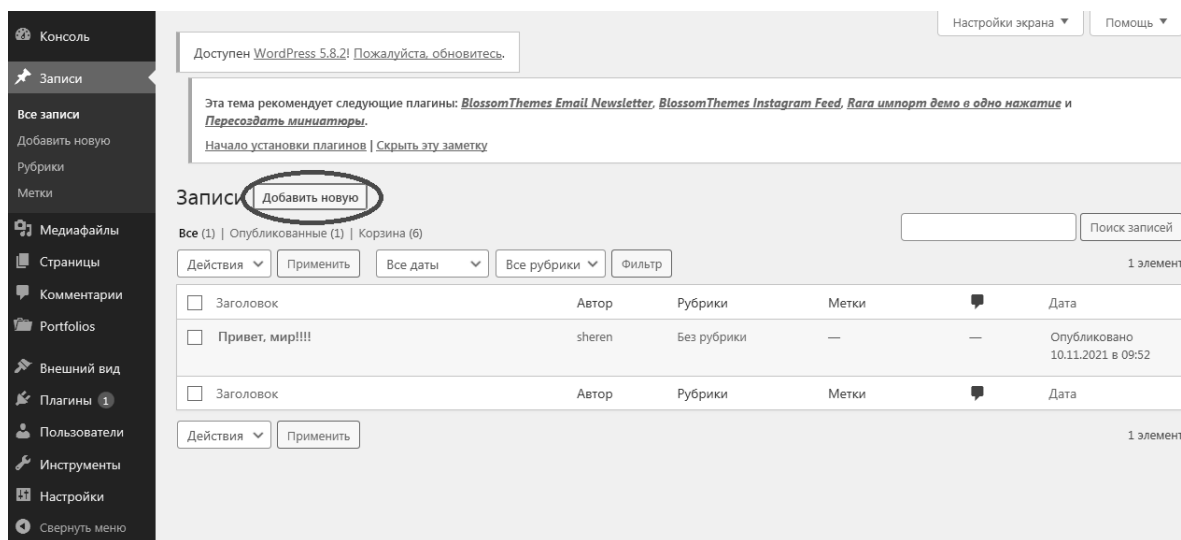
Консоль
Записи
Все записи
Добавить новую
Рубрики
Метки
Медиафайлы
Страницы
Комментарии
Portfolios
Внешний вид
Плагины 1
Пользователи
Инструменты
Настройки
Свернуть меню

Настройки экрана ▼ Помощь ▼

Доступен WordPress 5.8.2! Пожалуйста, обновитесь.

Эта тема рекомендует следующие плагины: BlossomThemes Email Newsletter, BlossomThemes Instagram Feed, Rara импорт демо в одно нажатие и Пересоздать миниатюры.

Начало установки плагинов | Скрыть эту заметку

Записи Добавить новую

Все (1) | Опубликованные (1) | Корзина (6)

Поиск записей

Действия ∨ Применить Все даты ∨ Все рубрики ∨ Фильтр 1 элемент

| Заголовок | Автор | Рубрики | Метки | | Дата |
|---|---|---|---|---|---|
| Привет, мир!!!! | sheren | Без рубрики | — | — | Опубликовано 10.11.2021 в 09:52 |
| Заголовок | Автор | Рубрики | Метки | | Дата |

Действия ∨ Применить 1 элемент